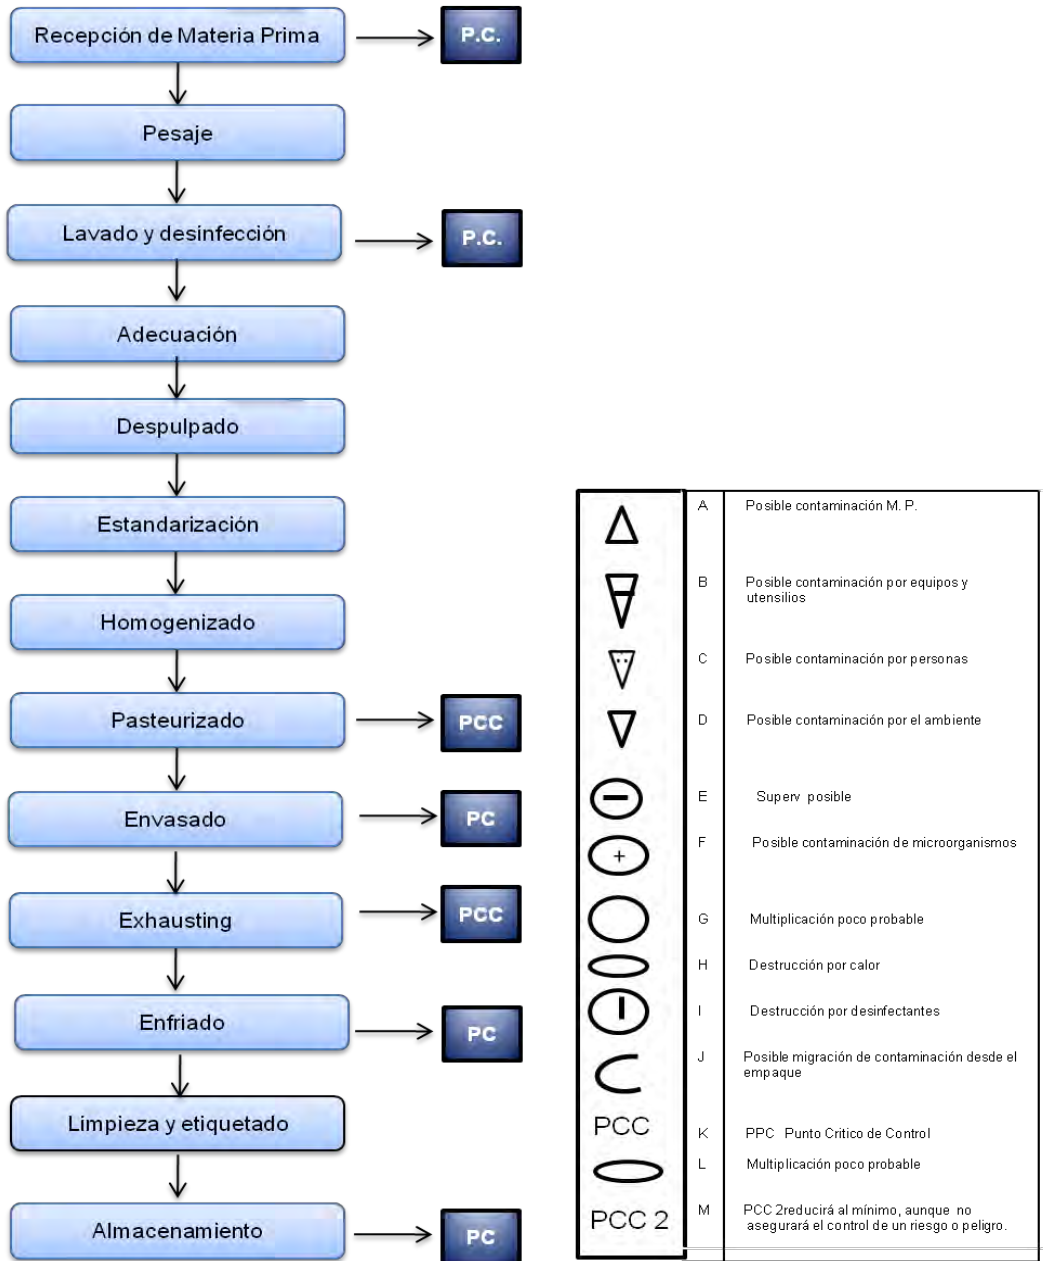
Recepción de Materia Prima → P.C.

Pesaje

Lavado y desinfección → P.C.

Adecuación

Despulpado

Estandarización

Homogenizado

Pasteurizado → PCC

Envasado → PC

Exhausting → PCC

Enfriado → PC

Limpieza y etiquetado

Almacenamiento → PC

| | | |
|---|---|---|
| | A | Posible contaminación M. P. |
| | B | Posible contaminación por equipos y utensilios |
| | C | Posible contaminación por personas |
| | D | Posible contaminación por el ambiente |
| | E | Superv posible |
| + | F | Posible contaminación de microorganismos |
| | G | Multiplicación poco probable |
| | H | Destrucción por calor |
| | I | Destrucción por desinfectantes |
| | J | Posible migración de contaminación desde el empaque |
| PCC | K | PPC Punto Critico de Control |
| | L | Multiplicación poco probable |
| PCC 2 | M | PCC 2reducirá al mínimo, aunque no asegurará el control de un riesgo o peligro. |